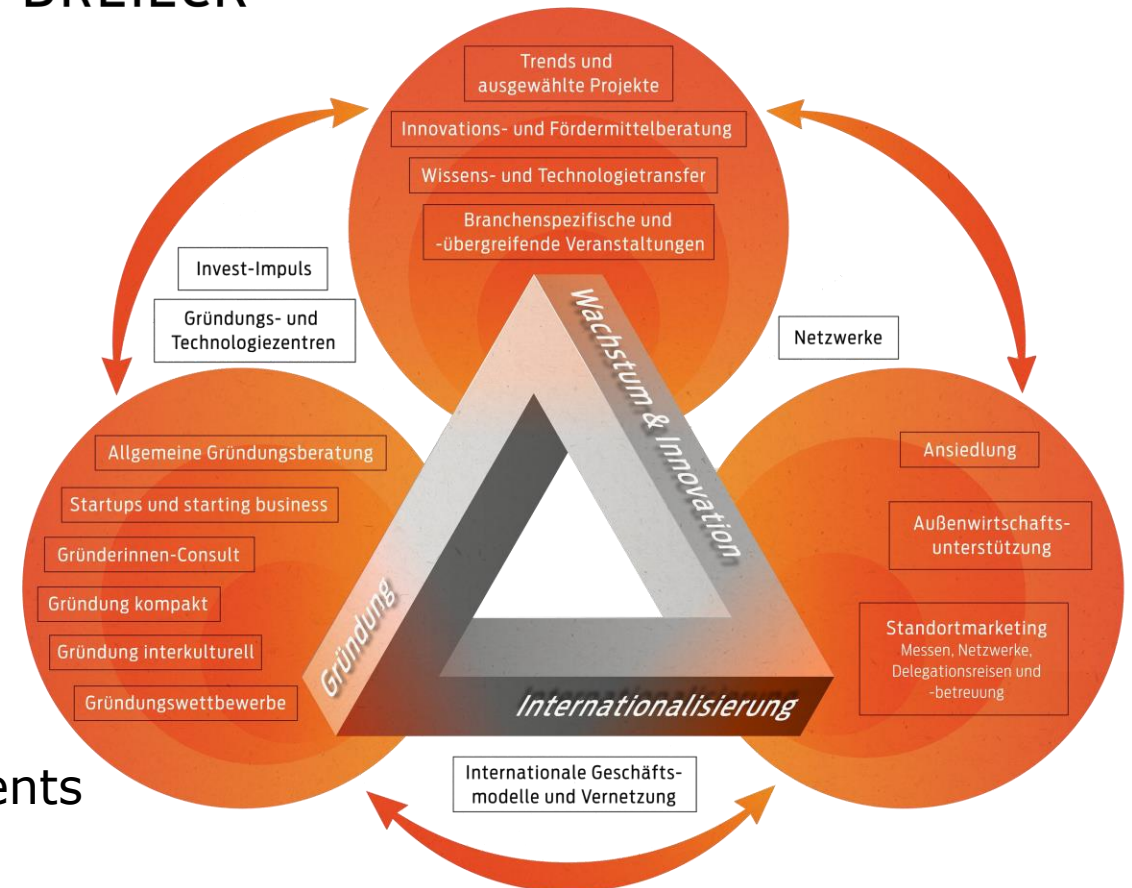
DREIECK

Trends und ausgewählte Projekte

Innovations- und Fördermittelberatung

Wissens- und Technologietransfer

Branchenspezifische und -übergreifende Veranstaltungen

Invest-Impuls

Gründungs- und Technologiezentren

Netzwerke

Wachstum & Innovation

Allgemeine Gründungsberatung

Startups und starting business

Gründerinnen-Consult

Gründung kompakt

Gründung interkulturell

Gründungswettbewerbe

Gründung

Ansiedlung

Außenwirtschafts-unterstützung

Standortmarketing
Messen, Netzwerke, Delegationsreisen und -betreuung

Internationalisierung

ents

Internationale Geschäfts-modelle und Vernetzung